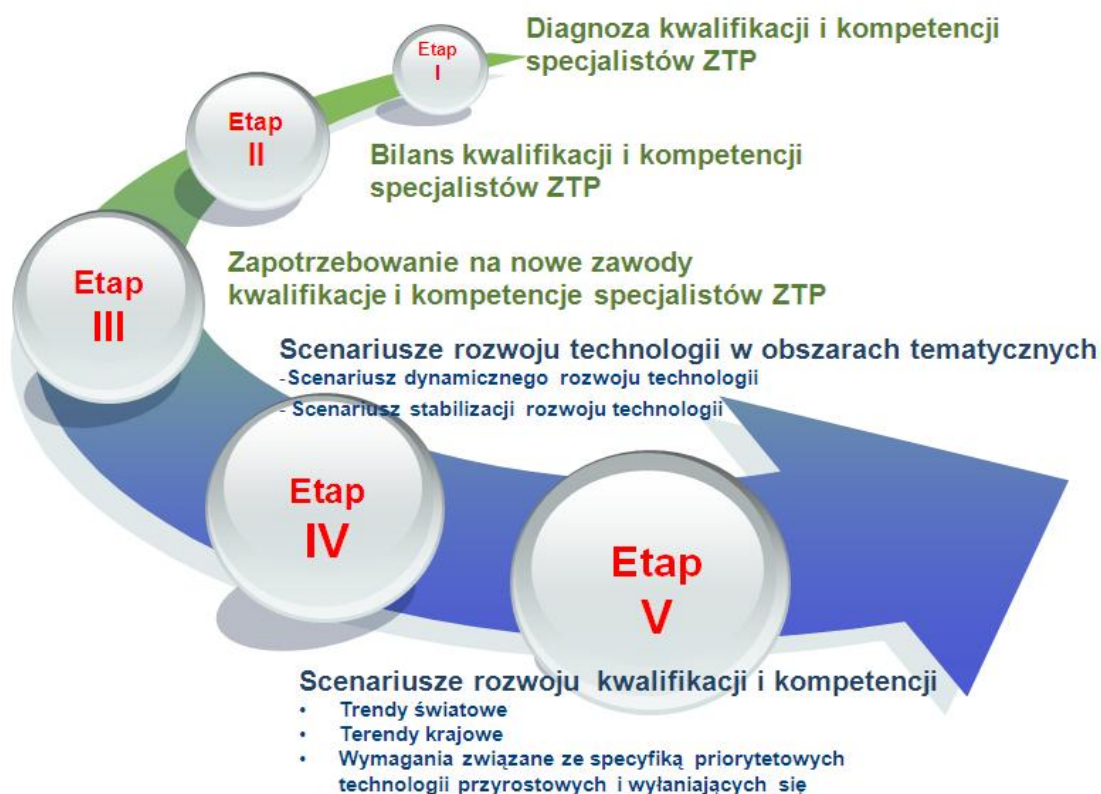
Etap
I

Diagnoza kwalifikacji i kompetencji specjalistów ZTP

Etap
II

Bilans kwalifikacji i kompetencji specjalistów ZTP

Etap
III

Zapotrzebowanie na nowe zawody kwalifikacje i kompetencje specjalistów ZTP

Scenariusze rozwoju technologii w obszarach tematycznych
-Scenariusz dynamicznego rozwoju technologii
- Scenariusz stabilizacji rozwoju technologii

Etap
IV

Etap
V

Scenariusze rozwoju kwalifikacji i kompetencji
• Trendy światowe
• Terendy krajowe
• Wymagania związane ze specyfiką priorytetowych technologii przyrostowych i wyłaniających się